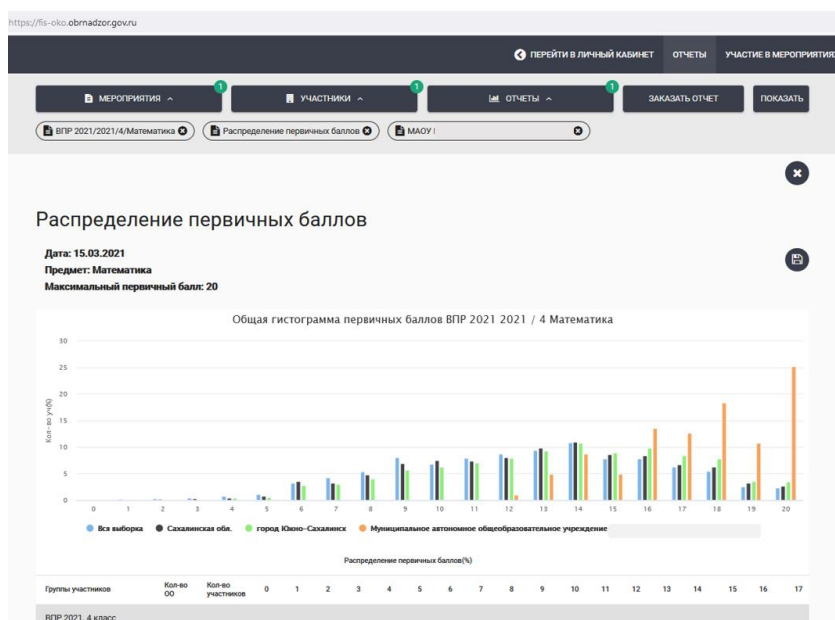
https://fis-oko.obrnadzor.gov.ru

ПЕРЕЙТИ В ЛИЧНЫЙ КАБИНЕТ ОТЧЕТЫ УЧАСТИЕ В МЕРОПРИЯТ

МЕРОПРИЯТИЯ 1 УЧАСТНИКИ 1 ОТЧЕТЫ 1 ЗАКАЗАТЬ ОТЧЕТ ПОКАЗАТЬ

ВПР 2021/2021/4/Математика Распределение первичных баллов МАОУ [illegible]

Распределение первичных баллов

Дата: 15.03.2021
Предмет: Математика
Максимальный первичный балл: 20

Общая гистограмма первичных баллов ВПР 2021 2021 / 4 Математика

30
25
20
15
10
5
0

Кол-во уч.(%)

0 1 2 3 4 5 6 7 8 9 10 11 12 13 14 15 16 17 18 19 20

Вся выборка Сахалинская обл. город Южно-Сахалинск Муниципальное автономное общеобразовательное учреждение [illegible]

Распределение первичных баллов(%)

| Группы участников | Кол-во ОО | Кол-во участников | 0 | 1 | 2 | 3 | 4 | 5 | 6 | 7 | 8 | 9 | 10 | 11 | 12 | 13 | 14 | 15 | 16 | 17 |
|---|---|---|---|---|---|---|---|---|---|---|---|---|---|---|---|---|---|---|---|---|
| ВПР 2021. 4 класс | | | | | | | | | | | | | | | | | | | | |